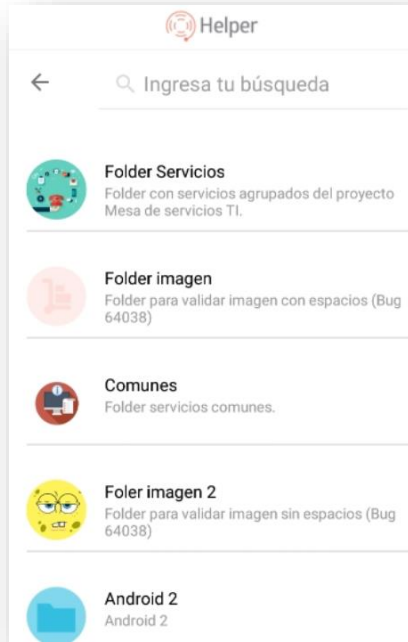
Helper

Ingresa tu búsqueda

Folder Servicios
Folder con servicios agrupados del proyecto Mesa de servicios TI.

Folder imagen
Folder para validar imagen con espacios (Bug 64038)

Comunes
Folder servicios comunes.

Foler imagen 2
Folder para validar imagen sin espacios (Bug 64038)

Android 2
Android 2